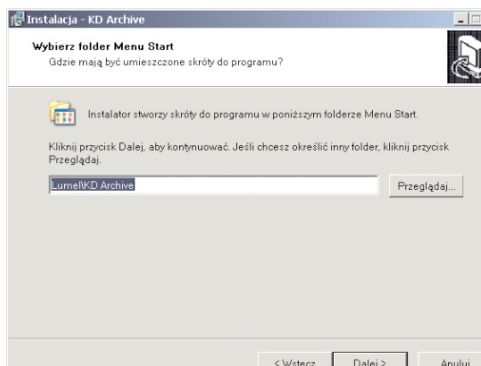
Instalacja - KD Archive

Wybierz folder Menu Start
Gdzie mają być umieszczone skróty do programu?

Instalator stworzy skróty do programu w poniższym folderze Menu Start.

Kliknij przycisk Dalej, aby kontynuować. Jeśli chcesz określić inny folder, kliknij przycisk Przeglądaj.

Lumel\KD Archive

Przeglądaj...

< Wstecz

Dalej >

Anuluj